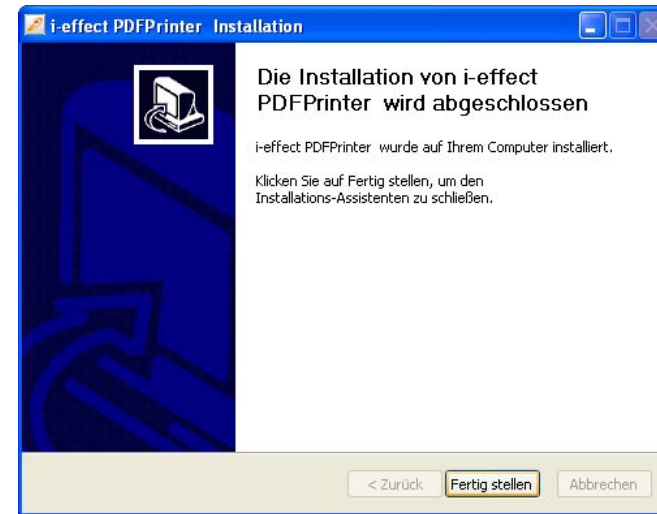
i-effect PDFPrinter  Installation

Die Installation von i-effect PDFPrinter  wird abgeschlossen

i-effect PDFPrinter  wurde auf Ihrem Computer installiert.

Klicken Sie auf Fertig stellen, um den Installations-Assistenten zu schließen.

< Zurück
Fertig stellen
Abbrechen